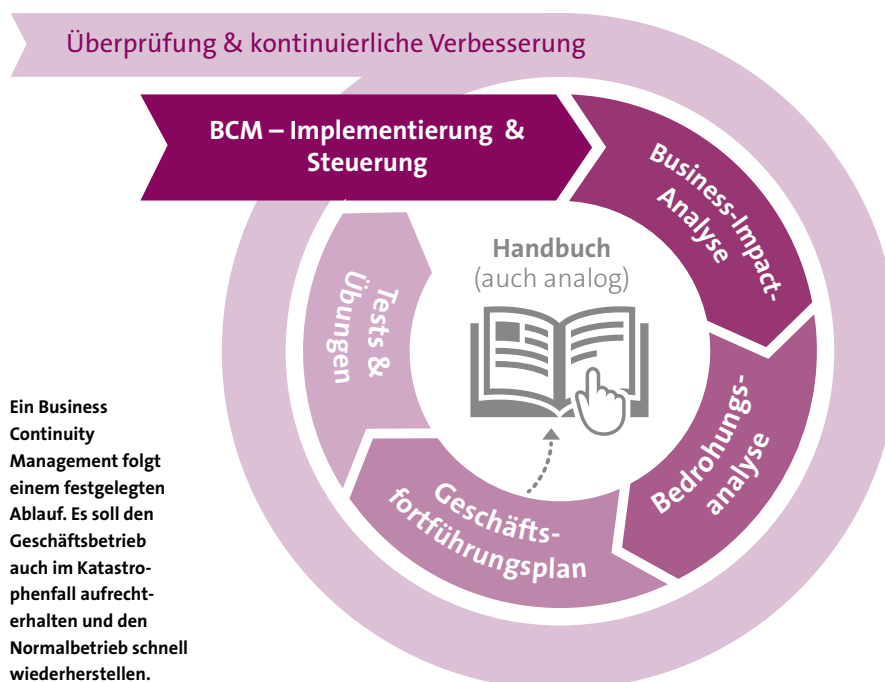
Überprüfung & kontinuierliche Verbesserung

BCM – Implementierung & Steuerung

Business-Impact-Analyse

Bedrohungsanalyse

Geschäftsfortführungsplan

Tests & Übungen

Handbuch
(auch analog)

Ein Business Continuity Management folgt einem festgelegten Ablauf. Es soll den Geschäftsbetrieb auch im Katastrophenfall aufrechterhalten und den Normalbetrieb schnell wiederherstellen.